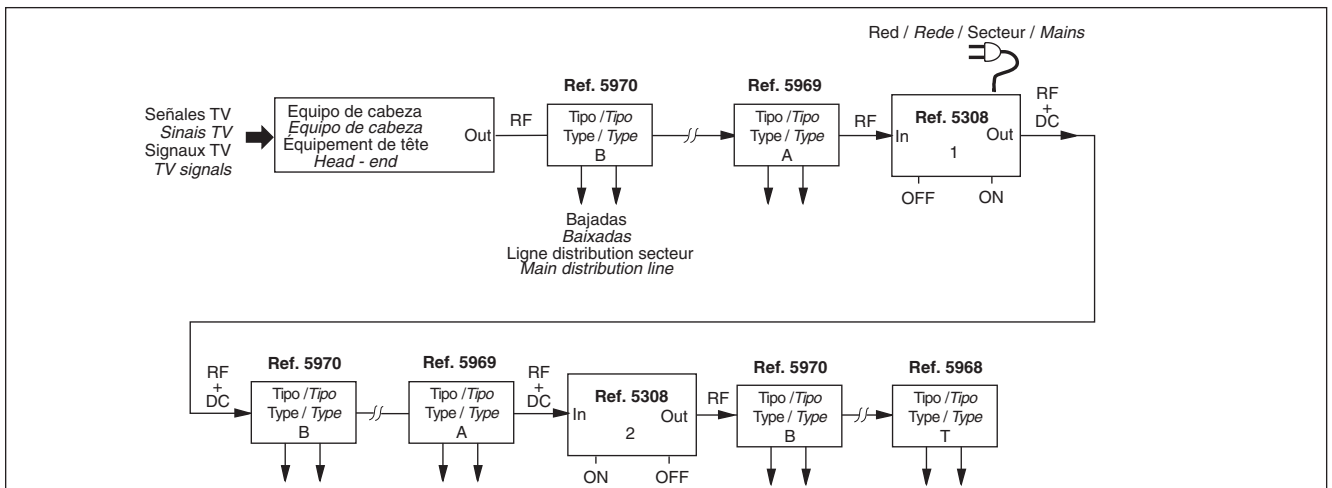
Red / *Rede* / Secteur / *Mains*

Señales TV
*Sinais TV*
Signaux TV
*TV signals*

Equipo de cabeza
*Equipo de cabeza*
Équipement de tête
*Head - end*
Out

RF

Ref. 5970
Tipo / *Tipo*
Type / *Type*
B

Ref. 5969
Tipo / *Tipo*
Type / *Type*
A

RF

Ref. 5308
In
Out
1
OFF
ON

RF
+
DC

Bajadas
*Baixadas*
Ligne distribution secteur
*Main distribution line*

RF
+
DC

Ref. 5970
Tipo / *Tipo*
Type / *Type*
B

Ref. 5969
Tipo / *Tipo*
Type / *Type*
A

RF
+
DC

Ref. 5308
In
Out
2
ON
OFF

RF

Ref. 5970
Tipo / *Tipo*
Type / *Type*
B

Ref. 5968
Tipo / *Tipo*
Type / *Type*
T